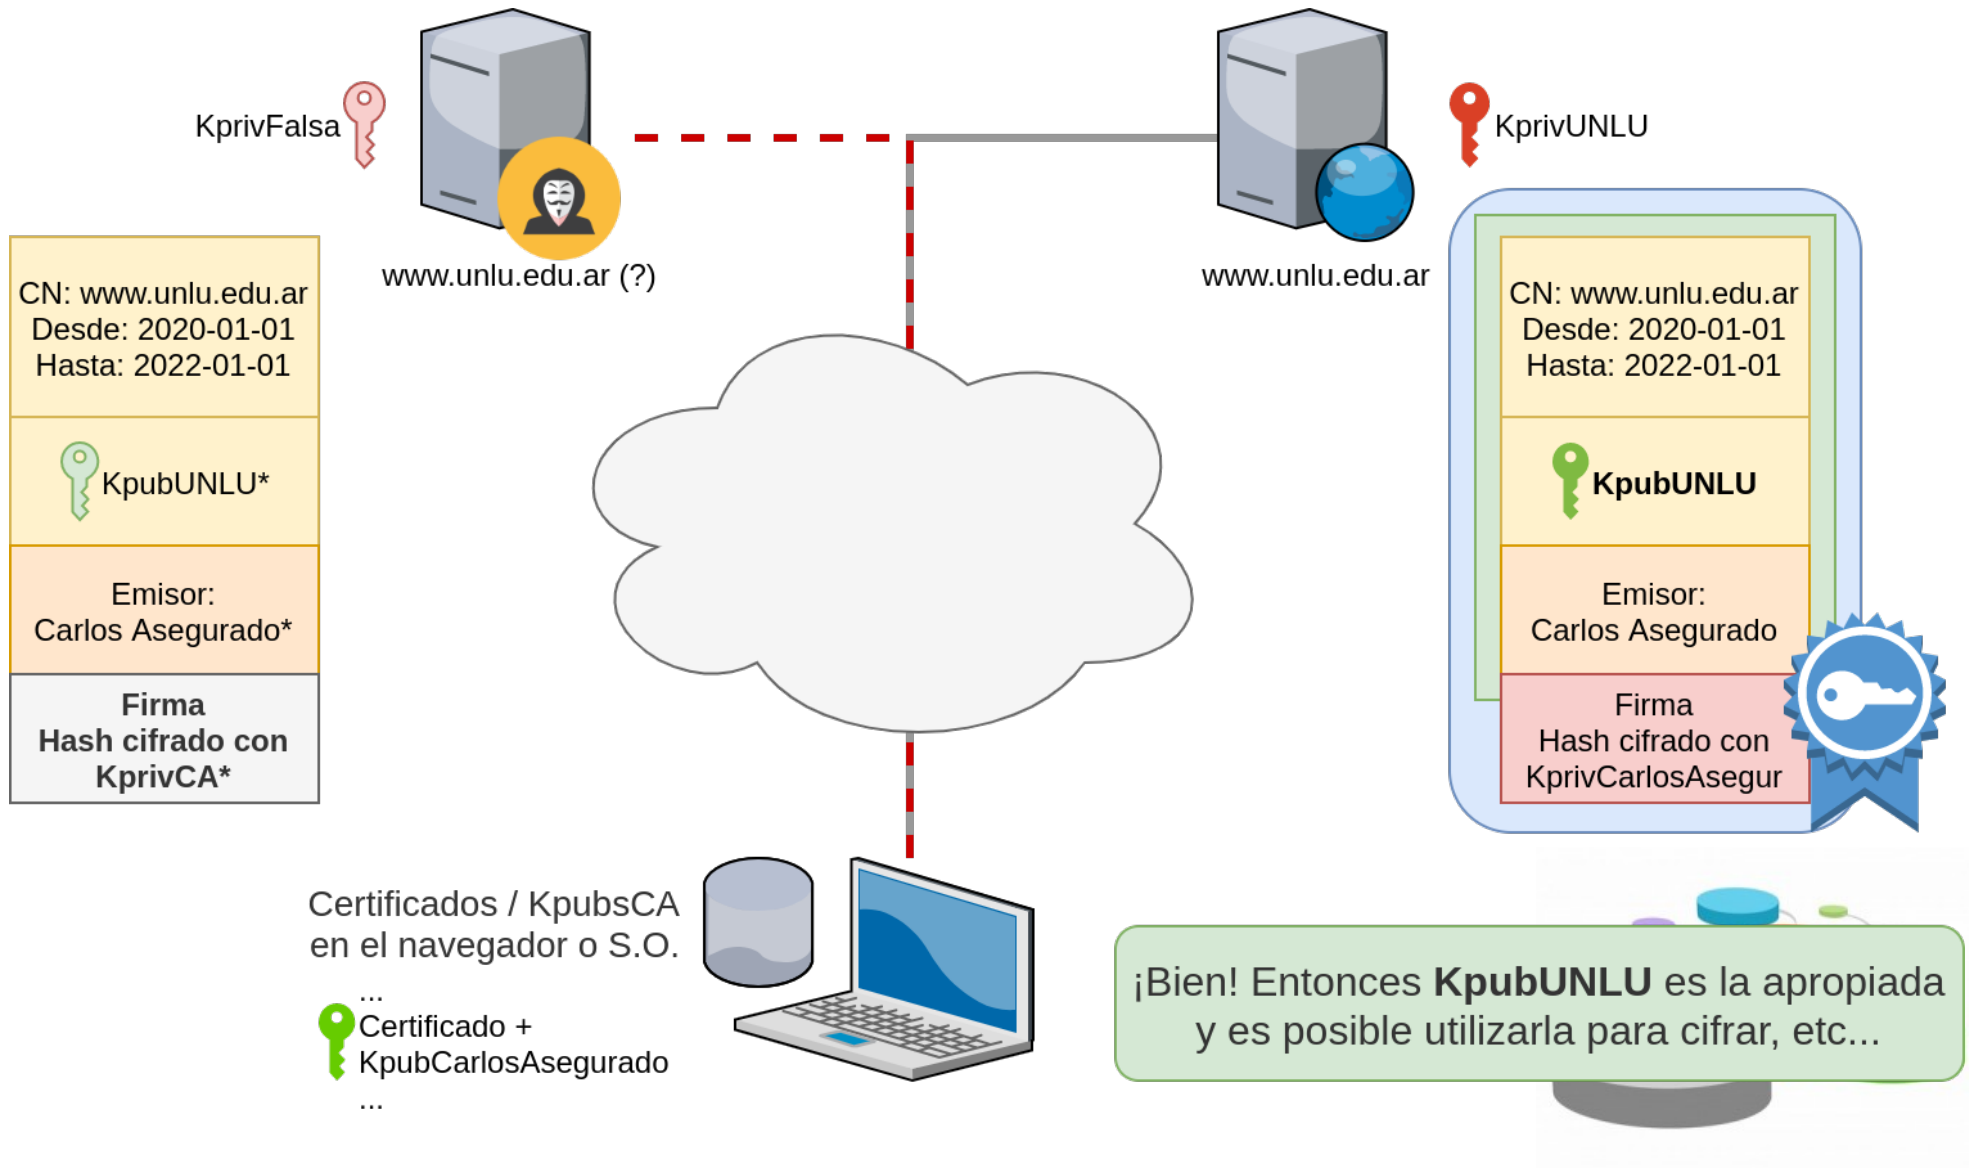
KprivFalsa

www.unlu.edu.ar (?)

www.unlu.edu.ar

KprivUNLU

CN: www.unlu.edu.ar
Desde: 2020-01-01
Hasta: 2022-01-01

KpubUNLU*

Emisor:
Carlos Asegurado*

**Firma
Hash cifrado con
KprivCA***

CN: www.unlu.edu.ar
Desde: 2020-01-01
Hasta: 2022-01-01

**KpubUNLU**

Emisor:
Carlos Asegurado

Firma
Hash cifrado con
KprivCarlosAsegur

Certificados / KpubsCA
en el navegador o S.O.
...
Certificado +
KpubCarlosAsegurado
...

¡Bien! Entonces **KpubUNLU** es la apropiada y es posible utilizarla para cifrar, etc...